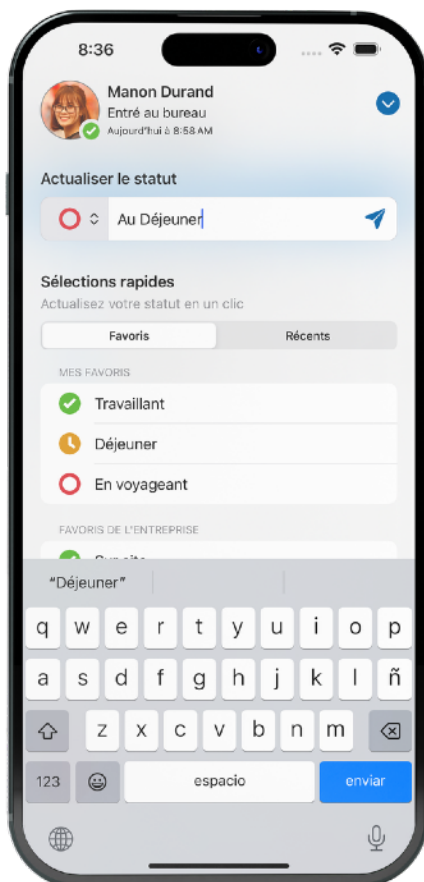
8:36

Manon Durand
Entré au bureau
Aujourd'hui à 8:58 AM

Actualiser le statut

Au Déjeuner

Sélections rapides
Actualisez votre statut en un clic

Favoris
Récents

MES FAVORIS

Travaillant

Déjeuner

En voyageant

FAVORIS DE L'ENTREPRISE

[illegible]

"Déjeuner"

q w e r t y u i o p
a s d f g h j k l ñ
z x c v b n m
123
espacio
enviar